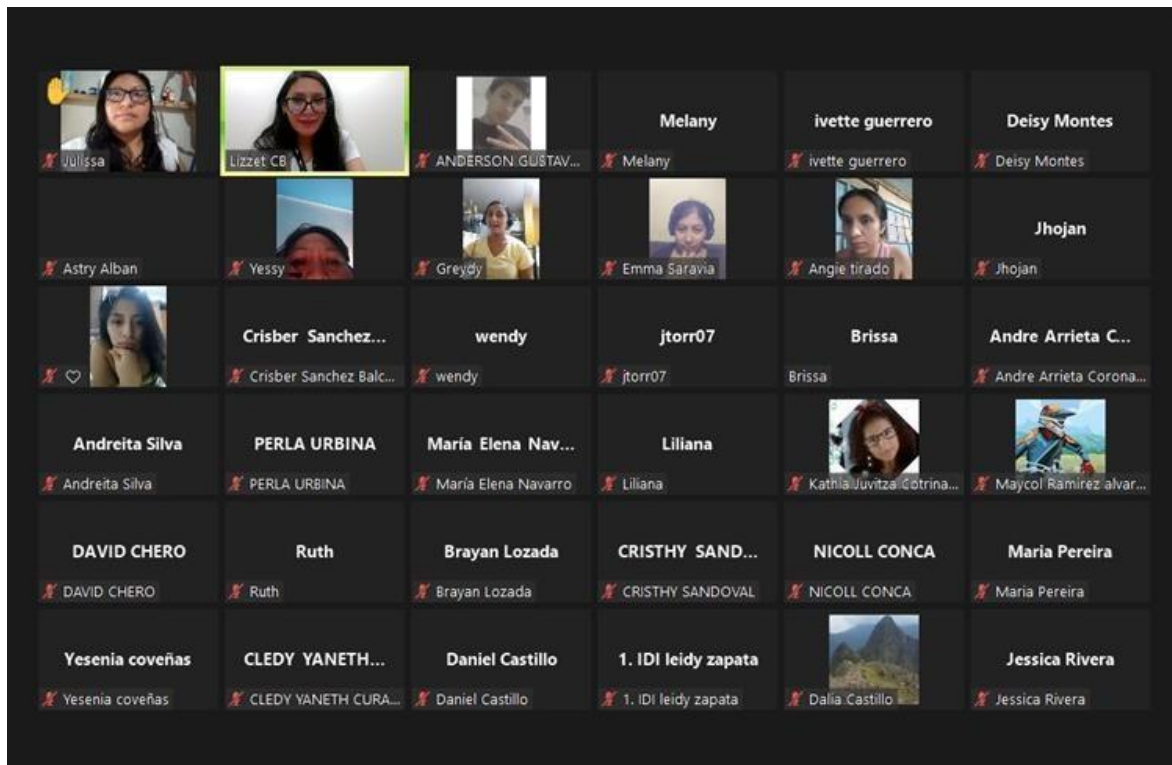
Julissa
Lizzet CB
ANDERSON GUSTAV...
Melany
Melany
ivette guerrero
ivette guerrero
Deisy Montes
Deisy Montes

Astry Alban
Yessy
Greydy
Emma Saravia
Angie tirado
Jhojan
Jhojan

♡
Crisber Sanchez...
Crisber Sanchez Balc...
wendy
wendy
jtorr07
jtorr07
Brissa
Brissa
Andre Arrieta C...
Andre Arrieta Corona...

Andreita Silva
Andreita Silva
PERLA URBINA
PERLA URBINA
María Elena Nav...
María Elena Navarro
Liliana
Liliana
Kathia Juvitza Cotrina...
Maycol Ramirez alvar...

DAVID CHERO
DAVID CHERO
Ruth
Ruth
Brayan Lozada
Brayan Lozada
CRISTHY SAND...
CRISTHY SANDOVAL
NICOLL CONCA
NICOLL CONCA
Maria Pereira
Maria Pereira

Yesenia coveñas
Yesenia coveñas
CLEDY YANETH...
CLEDY YANETH CURA...
Daniel Castillo
Daniel Castillo
1. IDI leidy zapata
1. IDI leidy zapata
Dalia Castillo
Jessica Rivera
Jessica Rivera